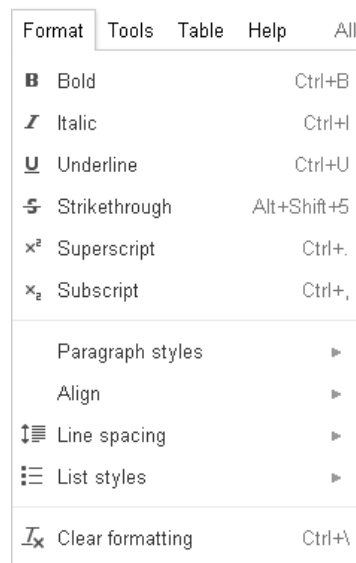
Format Tools Table Help All

B Bold Ctrl+B
I Italic Ctrl+I
U Underline Ctrl+U
S Strikethrough Alt+Shift+5
$x^2$ Superscript Ctrl+.
$x_2$ Subscript Ctrl+,

Paragraph styles
Align
Line spacing
List styles

$T_x$ Clear formatting Ctrl+\